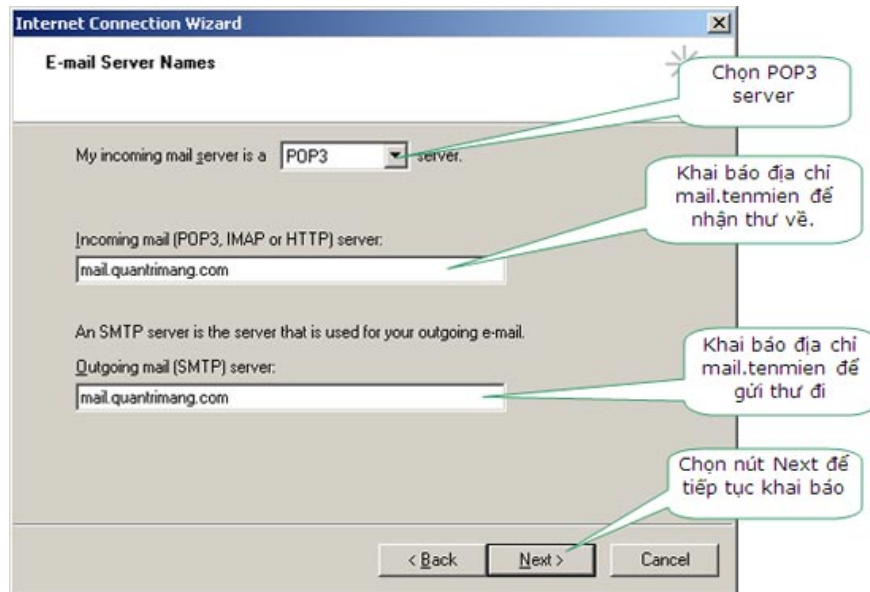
Internet Connection Wizard

E-mail Server Names

Chọn POP3 server

My incoming mail server is a POP3 server.

Khai báo địa chỉ mail.tenmien để nhận thư về.

Incoming mail (POP3, IMAP or HTTP) server:

mail.quantrimang.com

An SMTP server is the server that is used for your outgoing e-mail.

Khai báo địa chỉ mail.tenmien để gửi thư đi

Outgoing mail (SMTP) server:

mail.quantrimang.com

Chọn nút Next để tiếp tục khai báo

< Back

Next >

Cancel